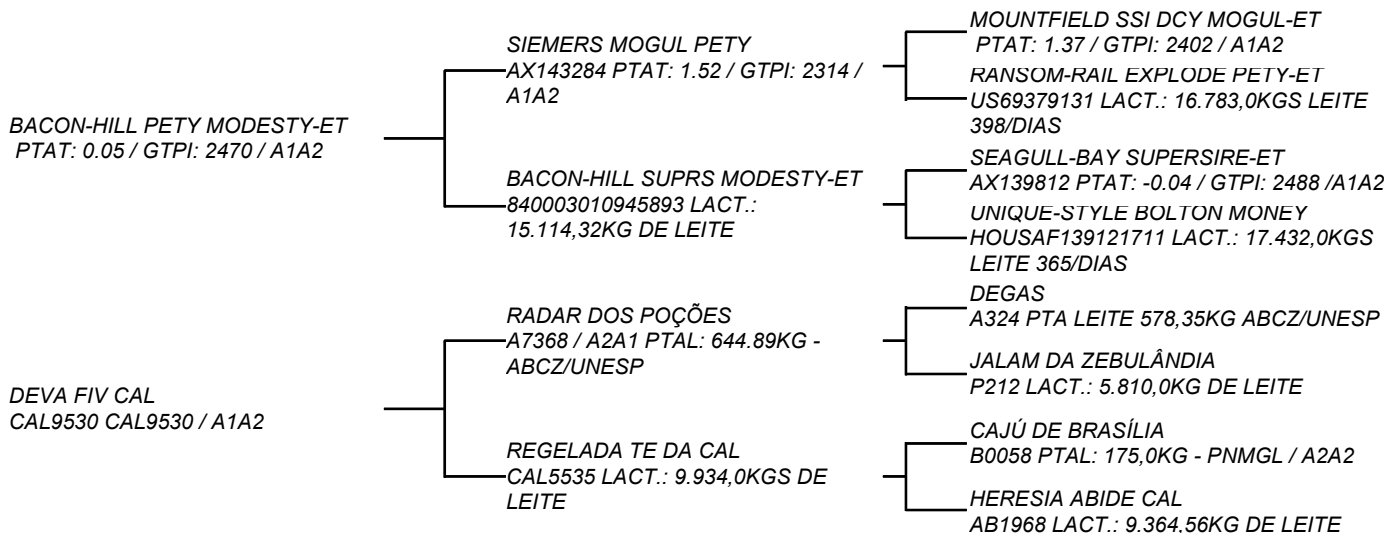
BACON-HILL PETY MODESTY-ET
PTAT: 0.05 / GTPI: 2470 / A1A2

SIEMERS MOGUL PETY
AX143284 PTAT: 1.52 / GTPI: 2314 / A1A2

MOUNTFIELD SSI DCY MOGUL-ET
PTAT: 1.37 / GTPI: 2402 / A1A2

RANSOM-RAIL EXPLODE PETY-ET
US69379131 LACT.: 16.783,0KGS LEITE 398/DIAS

BACON-HILL SUPRS MODESTY-ET
840003010945893 LACT.: 15.114,32KG DE LEITE

SEAGULL-BAY SUPERSIRE-ET
AX139812 PTAT: -0.04 / GTPI: 2488 /A1A2

UNIQUE-STYLE BOLTON MONEY
HOUSAF139121711 LACT.: 17.432,0KGS LEITE 365/DIAS

DEVA FIV CAL
CAL9530 CAL9530 / A1A2

RADAR DOS POÇÕES
A7368 / A2A1 PTAL: 644.89KG - ABCZ/UNESP

DEGAS
A324 PTA LEITE 578,35KG ABCZ/UNESP

JALAM DA ZEBULÂNDIA
P212 LACT.: 5.810,0KG DE LEITE

REGELADA TE DA CAL
CAL5535 LACT.: 9.934,0KGS DE LEITE

CAJÚ DE BRASÍLIA
B0058 PTAL: 175,0KG - PNMGL / A2A2

HERESIA ABIDE CAL
AB1968 LACT.: 9.364.56KG DE LEITE